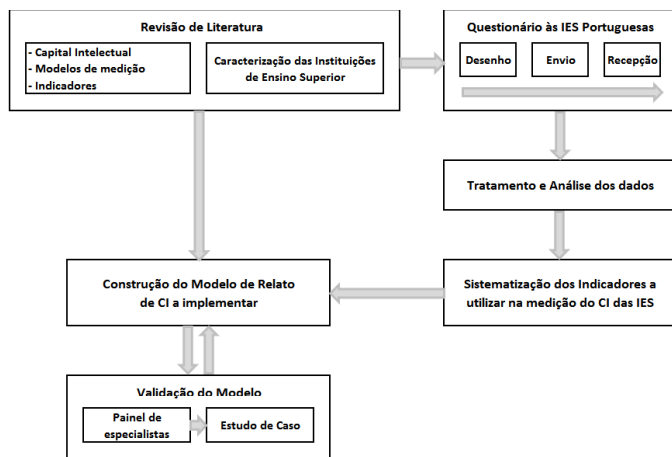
Revisão de Literatura

- Capital Intelectual
- Modelos de medição
- Indicadores

Caracterização das Instituições de Ensino Superior

Questionário às IES Portuguesas

Desenho

Envio

Recepção

Tratamento e Análise dos dados

Construção do Modelo de Relato de CI a implementar

Sistematização dos Indicadores a utilizar na medição do CI das IES

Validação do Modelo

Painel de especialistas

Estudo de Caso